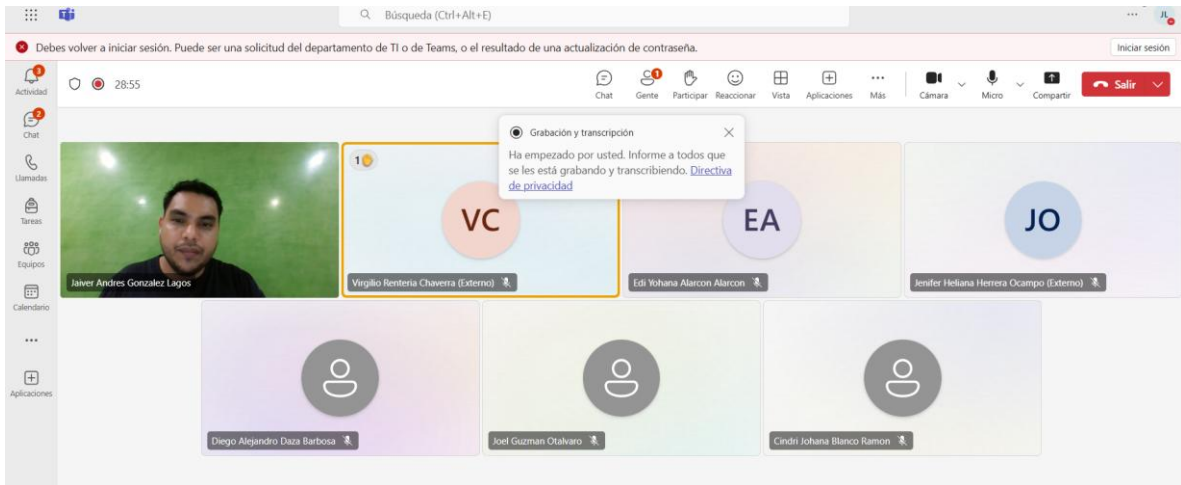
Búsqueda (Ctrl+Alt+E)

JL

Debes volver a iniciar sesión. Puede ser una solicitud del departamento de TI o de Teams, o el resultado de una actualización de contraseña.

Iniciar sesión

Actividad

Chat

Llamadas

Tareas

Equipos

Calendario

...

Aplicaciones

28:55

Chat Gente Participar Reaccionar Vista Aplicaciones Más Cámara Micro Compartir Salir

Grabación y transcripción

Ha empezado por usted. Informe a todos que se les está grabando y transcribiendo. Directiva de privacidad

1

VC

EA

JO

Jaiver Andres Gonzalez Lagos

Virgilio Renteria Chaverra (Externo)

Edi Yohana Alarcon Alarcon

Jenifer Heliana Herrera Ocampo (Externo)

Diego Alejandro Daza Barbosa

Joel Guzman Otalvaro

Cindri Johana Blanco Ramon